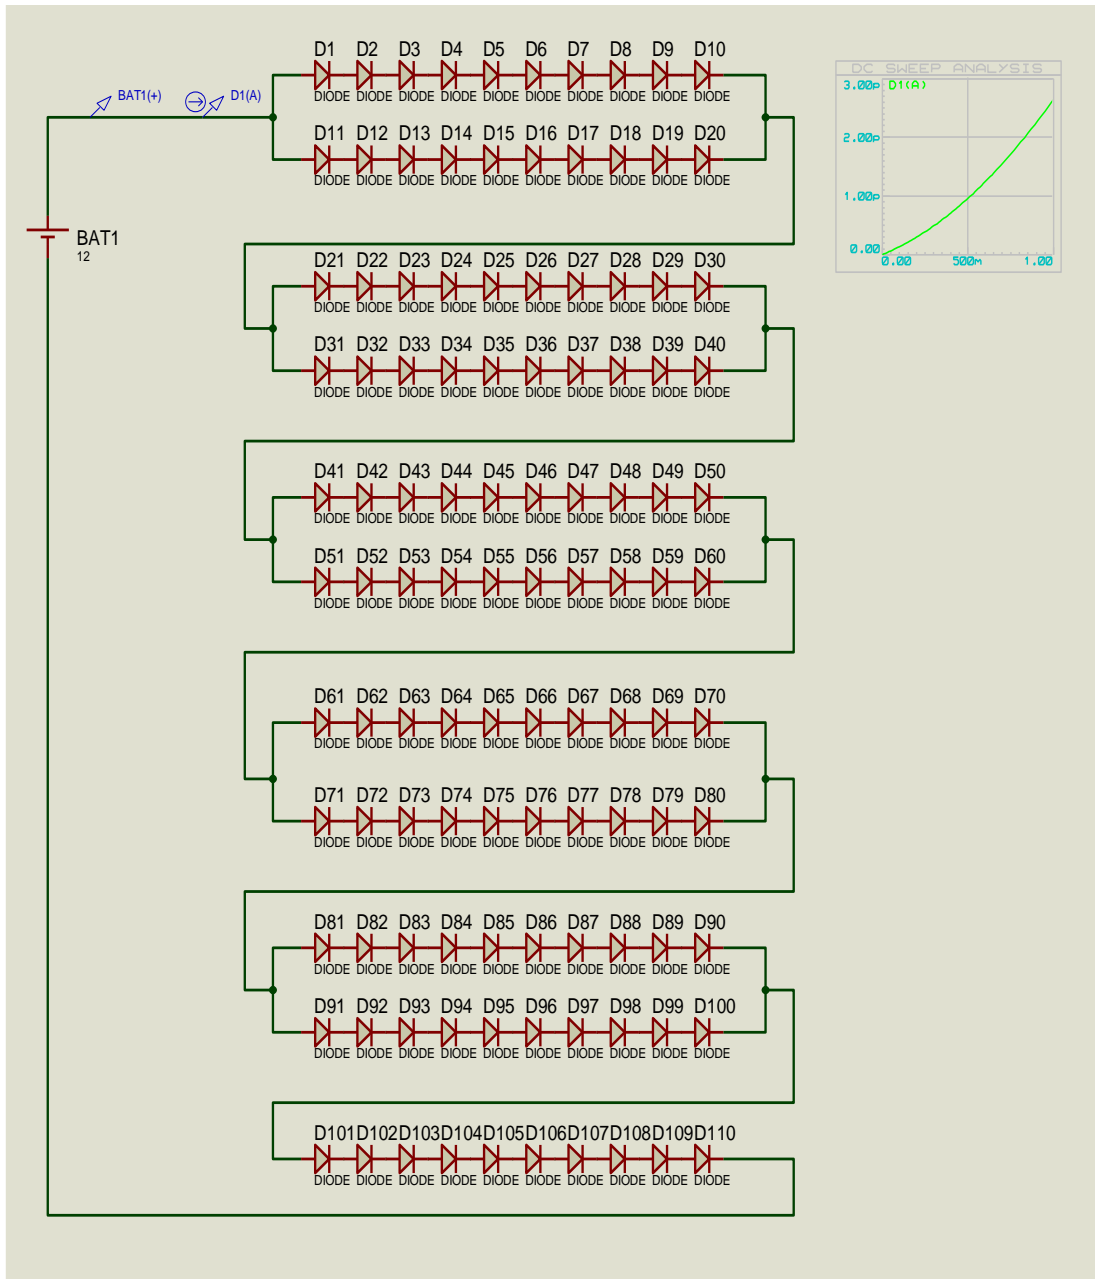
BAT1(+)
D1(A)

BAT1
12

D1 D2 D3 D4 D5 D6 D7 D8 D9 D10
DIODE DIODE DIODE DIODE DIODE DIODE DIODE DIODE DIODE DIODE

D11 D12 D13 D14 D15 D16 D17 D18 D19 D20
DIODE DIODE DIODE DIODE DIODE DIODE DIODE DIODE DIODE DIODE

D21 D22 D23 D24 D25 D26 D27 D28 D29 D30
DIODE DIODE DIODE DIODE DIODE DIODE DIODE DIODE DIODE DIODE

D31 D32 D33 D34 D35 D36 D37 D38 D39 D40
DIODE DIODE DIODE DIODE DIODE DIODE DIODE DIODE DIODE DIODE

D41 D42 D43 D44 D45 D46 D47 D48 D49 D50
DIODE DIODE DIODE DIODE DIODE DIODE DIODE DIODE DIODE DIODE

D51 D52 D53 D54 D55 D56 D57 D58 D59 D60
DIODE DIODE DIODE DIODE DIODE DIODE DIODE DIODE DIODE DIODE

D61 D62 D63 D64 D65 D66 D67 D68 D69 D70
DIODE DIODE DIODE DIODE DIODE DIODE DIODE DIODE DIODE DIODE

D71 D72 D73 D74 D75 D76 D77 D78 D79 D80
DIODE DIODE DIODE DIODE DIODE DIODE DIODE DIODE DIODE DIODE

D81 D82 D83 D84 D85 D86 D87 D88 D89 D90
DIODE DIODE DIODE DIODE DIODE DIODE DIODE DIODE DIODE DIODE

D91 D92 D93 D94 D95 D96 D97 D98 D99 D100
DIODE DIODE DIODE DIODE DIODE DIODE DIODE DIODE DIODE DIODE

D101D102D103D104D105D106D107D108D109D110
DIODE DIODE DIODE DIODE DIODE DIODE DIODE DIODE DIODE DIODE

DC SWEEP ANALYSIS
3.00p D1(A)
2.00p
1.00p
0.00
0.00 500m 1.00